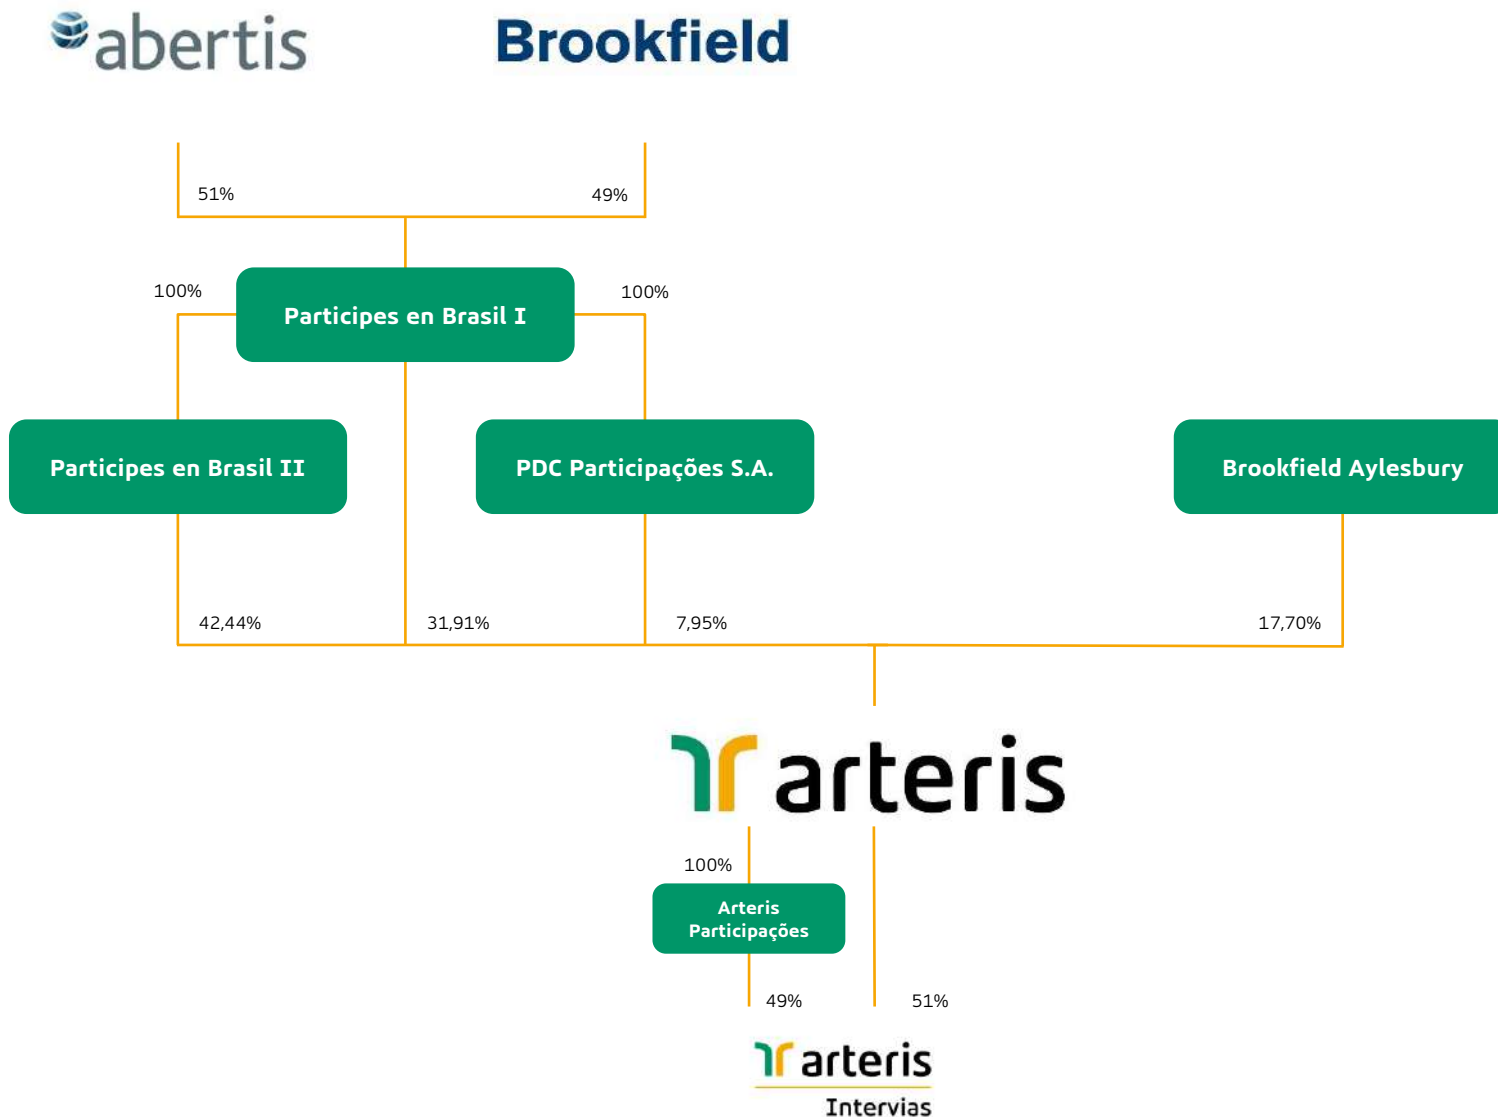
abertis

Brookfield

51%

49%

100%

Participes en Brasil I

100%

Participes en Brasil II

PDC Participações S.A.

Brookfield Aylesbury

42,44%

31,91%

7,95%

17,70%

arteris

100%

Arteris Participações

49%

51%

arteris

Intervias